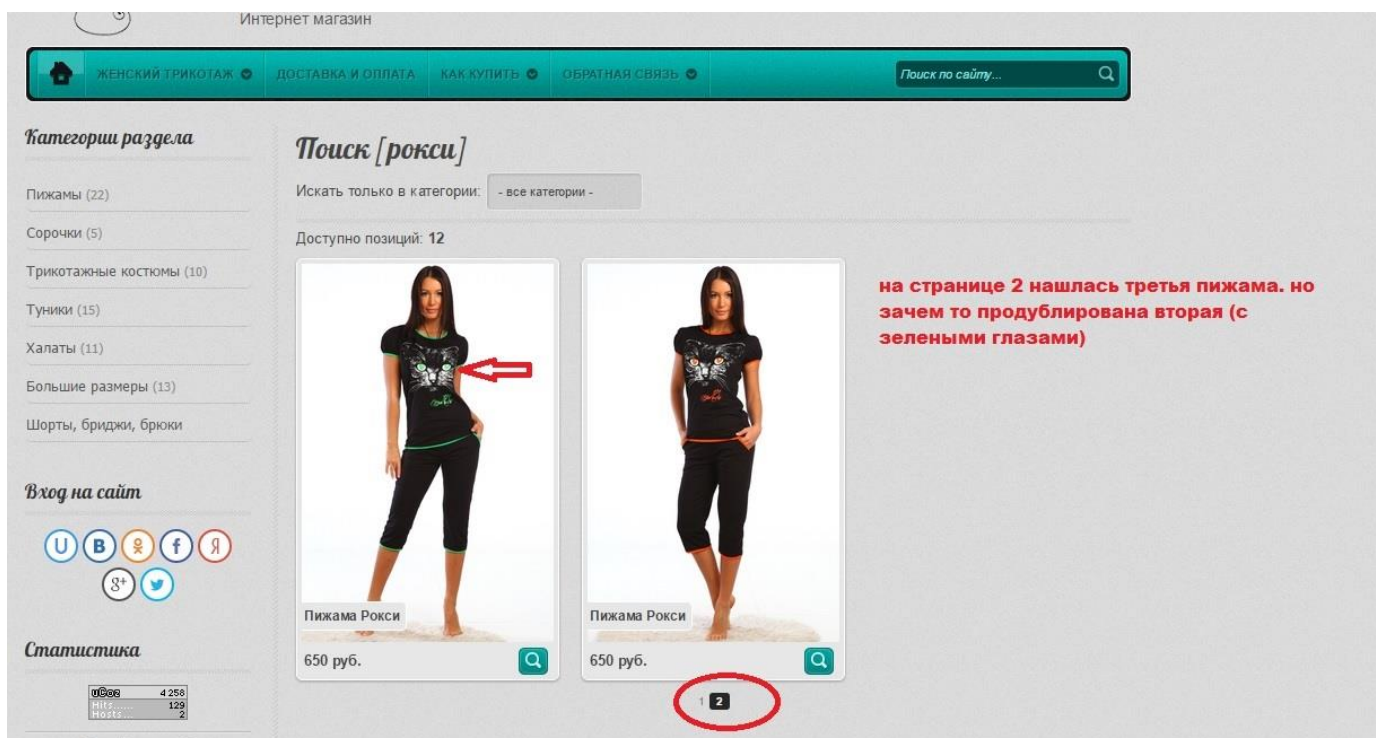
Интернет магазин

ЖЕНСКИЙ ТРИКОТАЖ ДОСТАВКА И ОПЛАТА КАК КУПИТЬ ОБРАТНАЯ СВЯЗЬ

Поиск по сайту...

Категории раздела

Пижамы (22)

Сорочки (5)

Трикотажные костюмы (10)

Туники (15)

Халаты (11)

Большие размеры (13)

Шорты, бриджи, брюки

Вход на сайт

Статистика

uCoz 4 258
Hits 129
Hosts 2

Поиск [рокси]

Искать только в категории: - все категории -

Доступно позиций: 12

Пижама Рокси

650 руб.

Пижама Рокси

650 руб.

1 2

на странице 2 нашлась третья пижама. но зачем то продублирована вторая (с зелеными глазами)